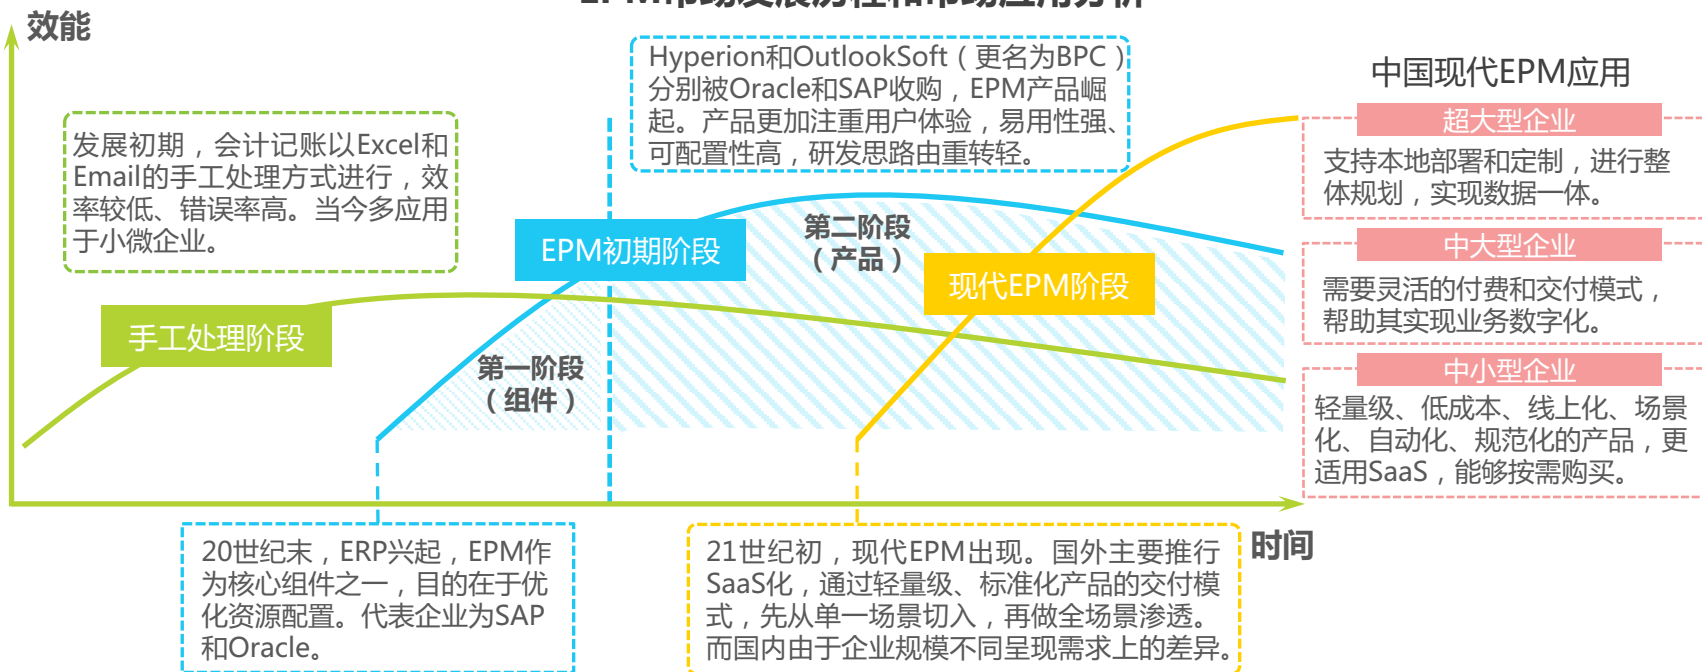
EPM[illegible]

效能

发展初期，会计记账以Excel和Email的手工处理方式进行，效率较低、错误率高。当今多应用于小微企业。

Hyperion和OutlookSoft（更名为BPC）分别被Oracle和SAP收购，EPM产品崛起。产品更加注重用户体验，易用性强、可配置性高，研发思路由重转轻。

中国现代EPM应用

超大型企业

支持本地部署和定制，进行整体规划，实现数据一体。

中大型企业

需要灵活的付费和交付模式，帮助其实现业务数字化。

中小型企业

轻量级、低成本、线上化、场景化、自动化、规范化的产品，更适用SaaS，能够按需购买。

EPM初期阶段

第二阶段（产品）

现代EPM阶段

手工处理阶段

第一阶段（组件）

时间

20世纪末，ERP兴起，EPM作为核心组件之一，目的在于优化资源配置。代表企业为SAP和Oracle。

21世纪初，现代EPM出现。国外主要推行SaaS化，通过轻量级、标准化产品的交付模式，先从单一场景切入，再做全场景渗透。而国内由于企业规模不同呈现需求上的差异。